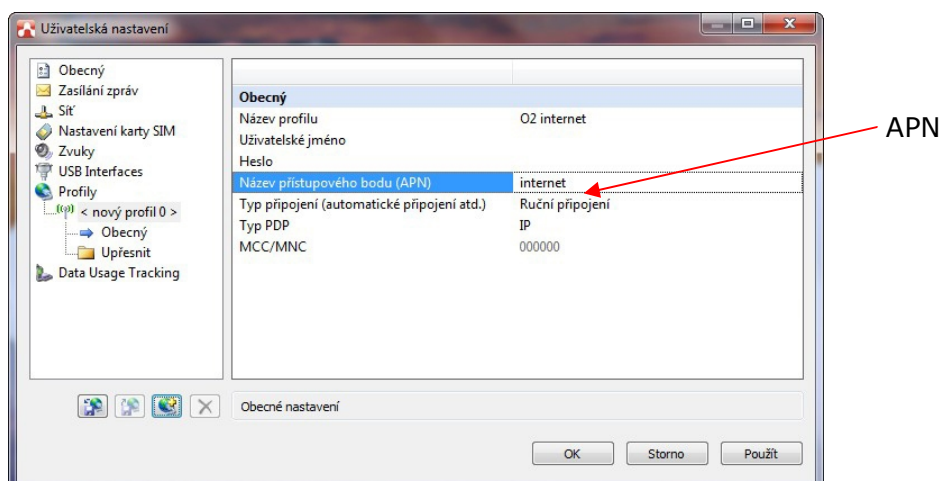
Uživatelská nastavení

Obecný
Zasílání zpráv
Síť
Nastavení karty SIM
Zvuky
USB Interfaces
Profily
< nový profil 0 >
Obecný
Upřesnit
Data Usage Tracking

| Obecný | |
|---|---|
| Název profilu | O2 internet |
| Uživatelské jméno | |
| Heslo | |
| Název přístupového bodu (APN) | internet |
| Typ připojení (automatické připojení atd.) | Ruční připojení |
| Typ PDP | IP |
| MCC/MNC | 000000 |

APN

Obecné nastavení

OK
Storno
Použít